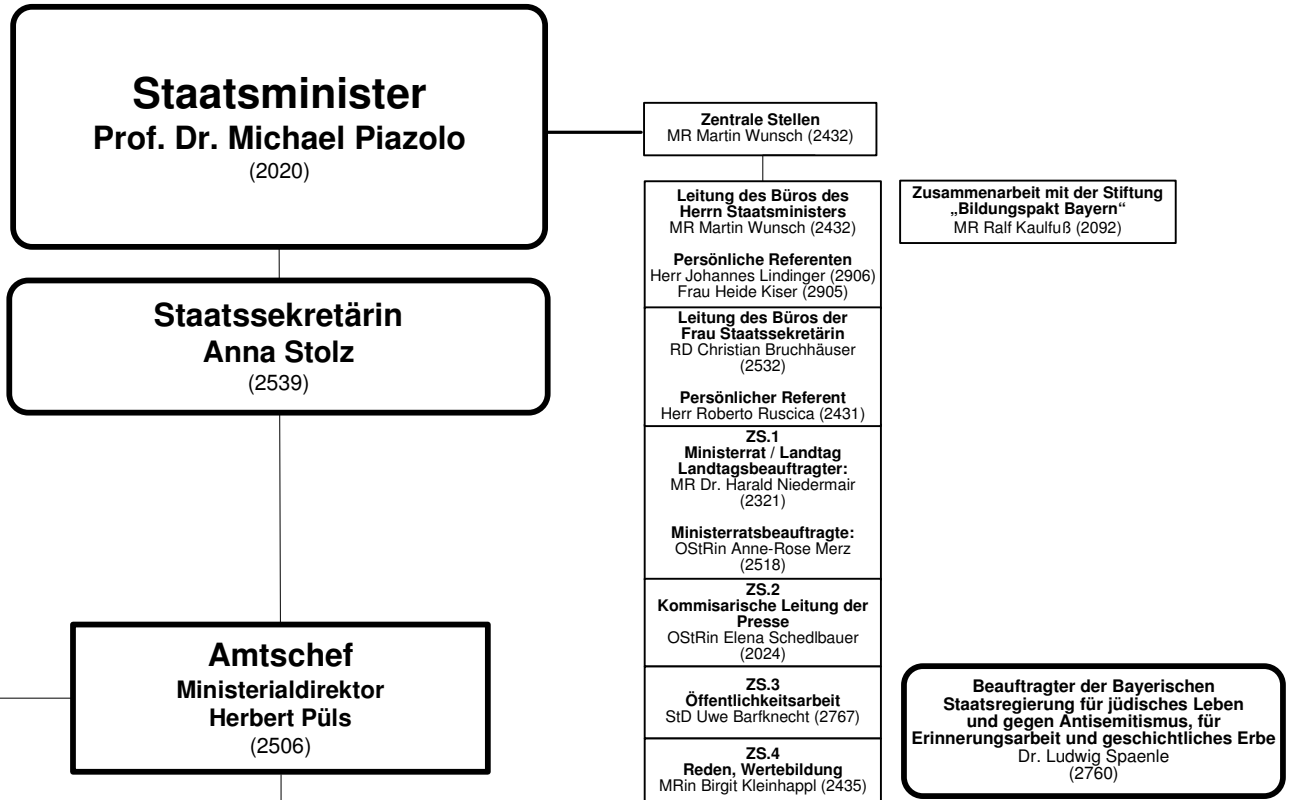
Staatsminister
Prof. Dr. Michael Piazolo
(2020)

Staatssekretärin
Anna Stolz
(2539)

Amtschef
Ministerialdirektor
Herbert Püls
(2506)

Zentrale Stellen
MR Martin Wunsch (2432)

Leitung des Büros des Herrn Staatsministers
MR Martin Wunsch (2432)

Persönliche Referenten
Herr Johannes Lindinger (2906)
Frau Heide Kiser (2905)

Leitung des Büros der Frau Staatssekretärin
RD Christian Bruchhäuser (2532)

Persönlicher Referent
Herr Roberto Ruscica (2431)

ZS.1
Ministerrat / Landtag
Landtagsbeauftragter:
MR Dr. Harald Niedermair (2321)

Ministerratsbeauftragte:
OStRin Anne-Rose Merz (2518)

ZS.2
Kommisarische Leitung der Presse
OStRin Elena Schedlbauer (2024)

ZS.3
Öffentlichkeitsarbeit
StD Uwe Barfknecht (2767)

ZS.4
Reden, Wertebildung
MRin Birgit Kleinhappl (2435)

Zusammenarbeit mit der Stiftung „Bildungspakt Bayern“
MR Ralf Kaulfuß (2092)

Beauftragter der Bayerischen Staatsregierung für jüdisches Leben und gegen Antisemitismus, für Erinnerungsarbeit und geschichtliches Erbe
Dr. Ludwig Spaenle
(2760)